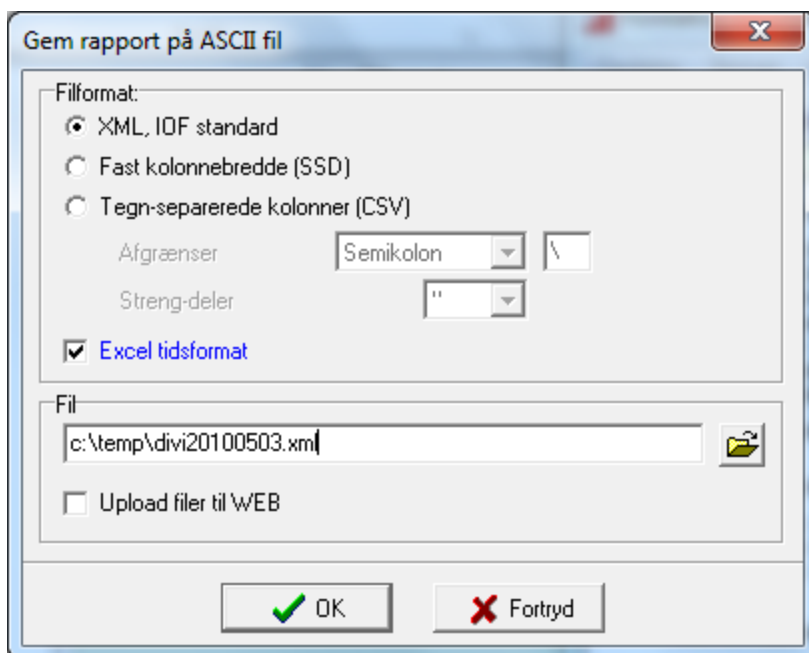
Gem rapport på ASCII fil

Filformat:

XML, IOF standard

Fast kolonnebredde (SSD)

Tegn-separerede kolonner (CSV)

Afgrænser Semikolon \

Streng-deler "

Excel tidsformat

Fil

c:\temp\divi20100503.xml

Upload filer til WEB

OK

Fortryd